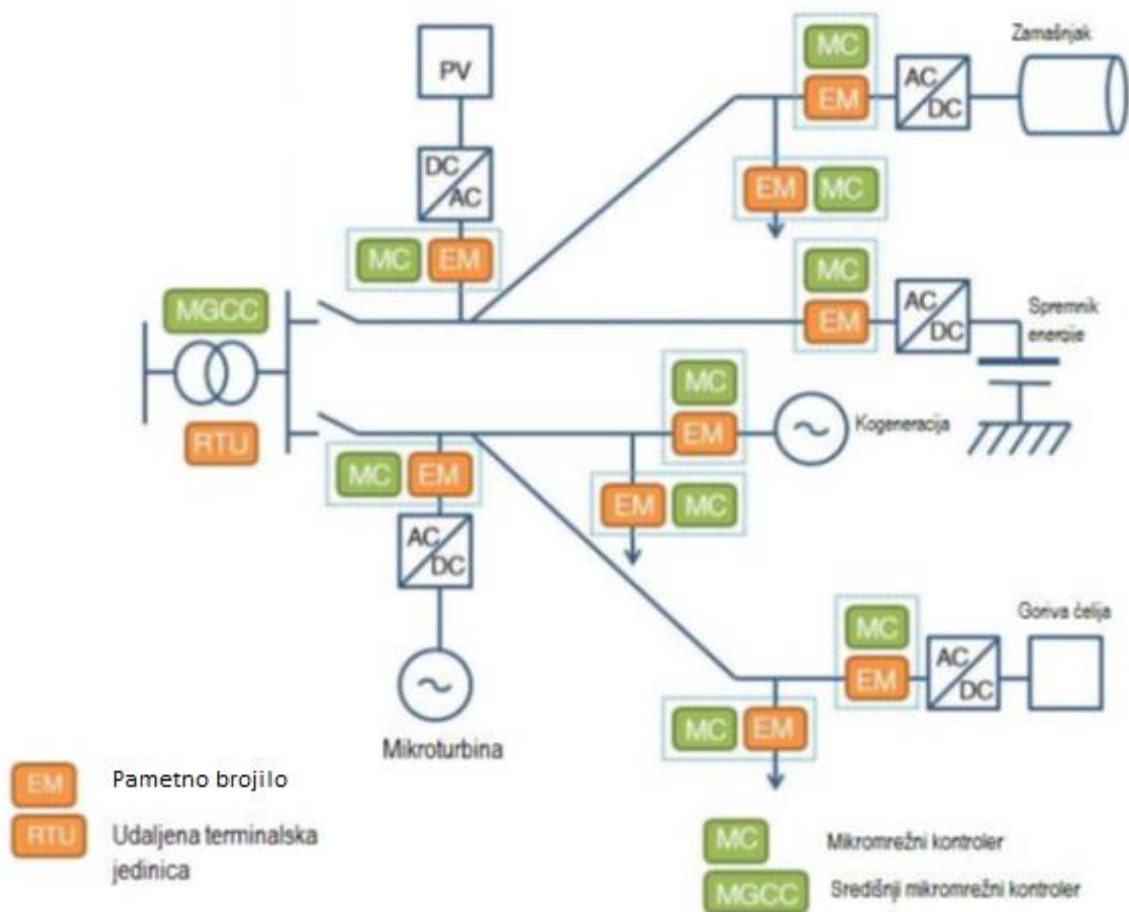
PV

DC
AC

MC EM

MGCC

RTU

MC
EM

AC
DC

Zamašnjak

EM MC

MC
EM

AC
DC

Spremnik energije

MC
EM

Kogeneracija

MC EM

EM MC

AC
DC

Mikroturbina

MC
EM

AC
DC

Goriva ćelija

MC EM

EM Pametno brojilo
RTU Udaljena terminalska jedinica

MC Mikromrežni kontroler
MGCC Središnji mikromrežni kontroler